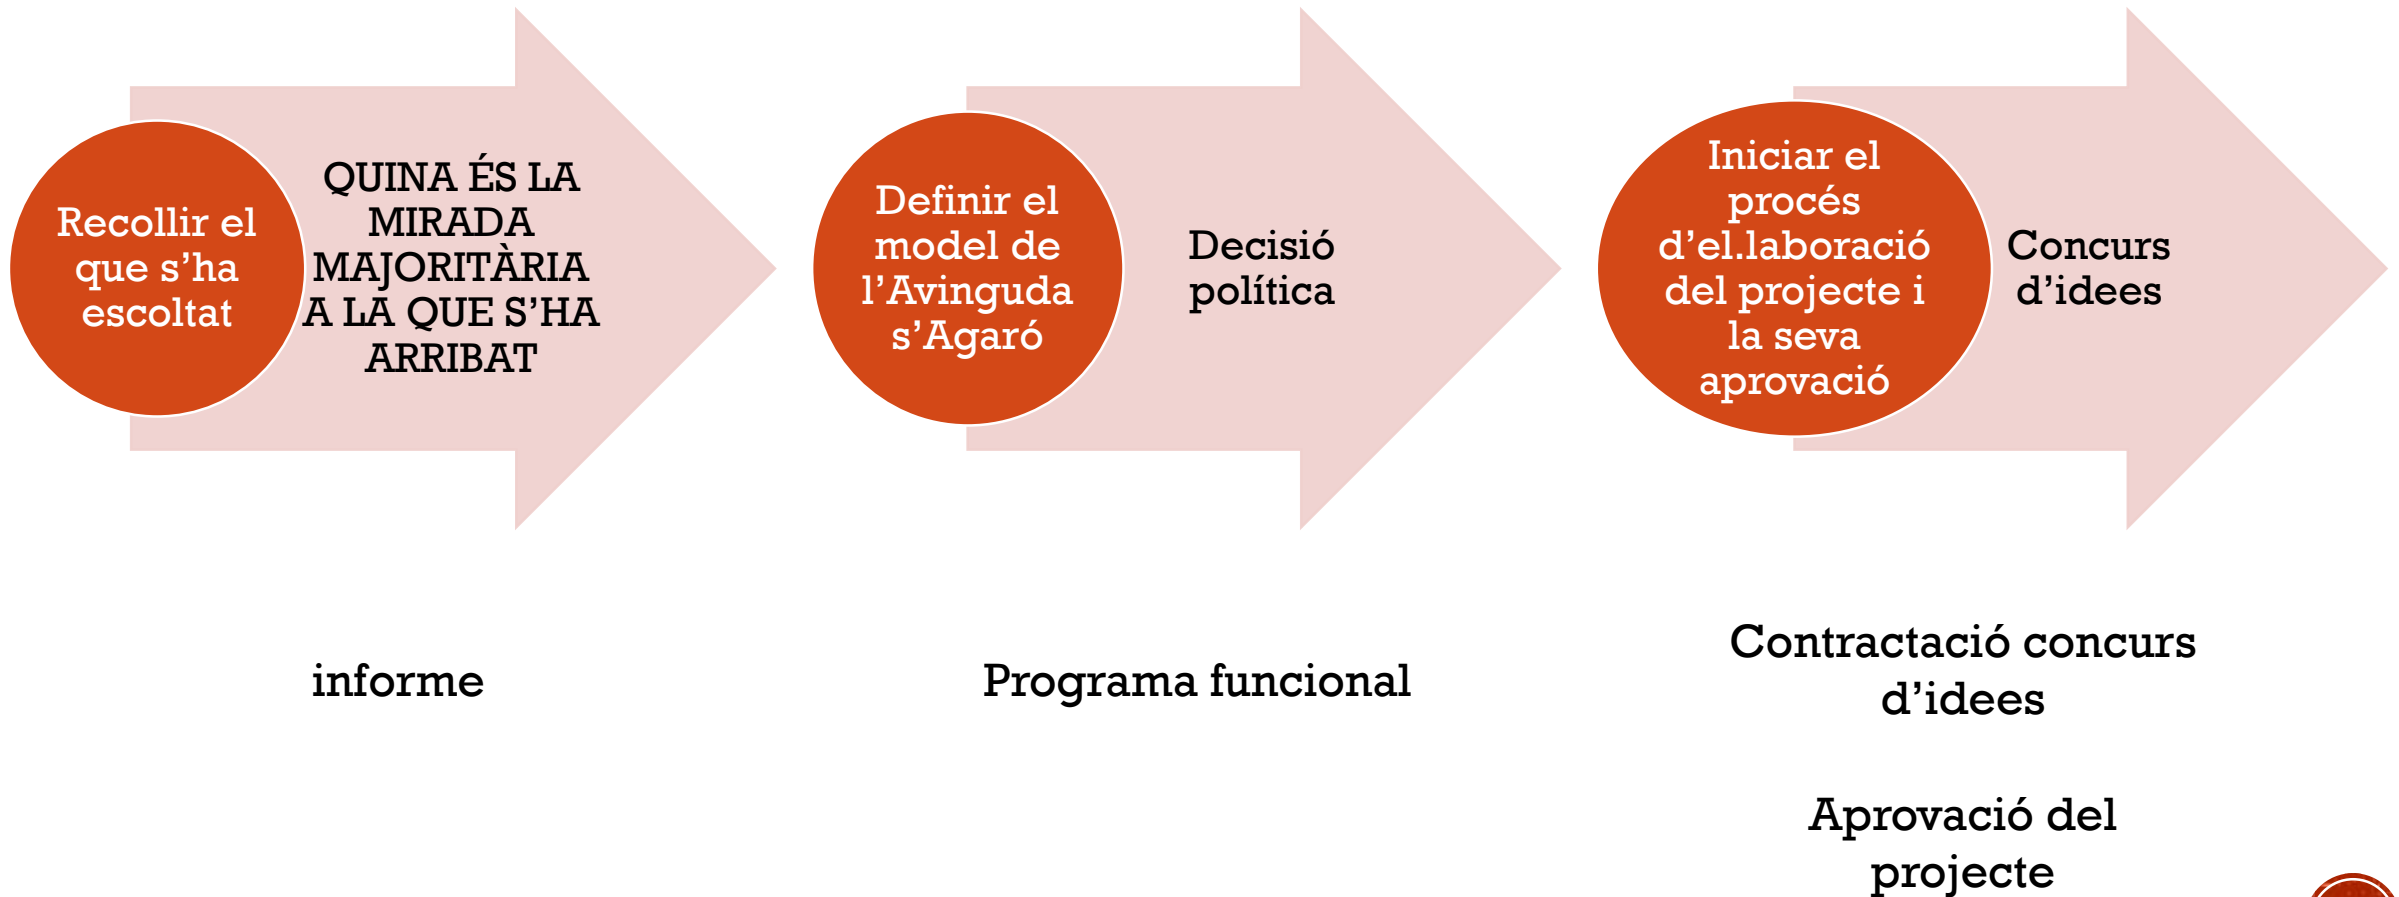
Recollir el que s’ha escoltat

QUINA ÉS LA MIRADA MAJORITÀRIA A LA QUE S’HA ARRIBAT

Definir el model de l’Avinguda s’Agaró

Decisió política

Iniciar el procés d’el.laboració del projecte i la seva aprovació

Concurs d’idees

informe

Programa funcional

Contractació concurs d’idees

Aprovació del projecte